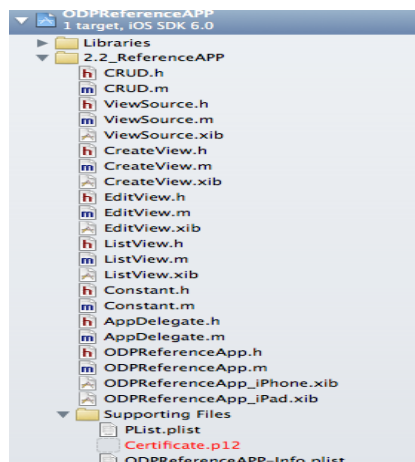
ODPReferenceAPP
1 target, iOS SDK 6.0
Libraries
2.2_ReferenceAPP
h CRUD.h
m CRUD.m
h ViewSource.h
m ViewSource.m
ViewSource.xib
h CreateView.h
m CreateView.m
CreateView.xib
h EditView.h
m EditView.m
EditView.xib
h ListView.h
m ListView.m
ListView.xib
h Constant.h
m Constant.m
h AppDelegate.h
m AppDelegate.m
h ODPReferenceApp.h
m ODPReferenceApp.m
ODPReferenceApp_iPhone.xib
ODPReferenceApp_iPad.xib
Supporting Files
PList.plist
Certificate.p12
ODPReferenceAPP-Info.plist